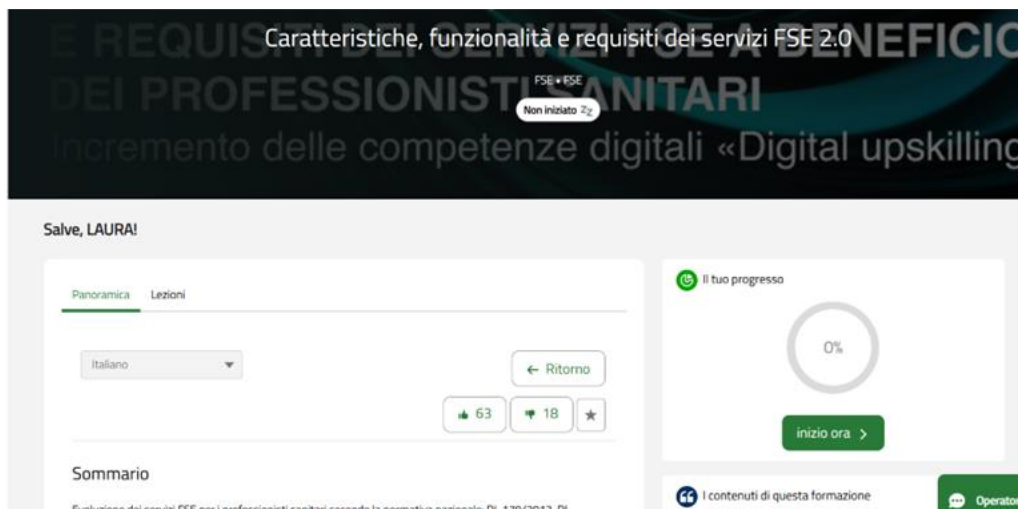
REQUISITI DEI SERVIZI FSE A BENEFICI
DEI PROFESSIONISTI SANITARI
Incremento delle competenze digitali «Digital upskilling

Caratteristiche, funzionalità e requisiti dei servizi FSE 2.0

FSE • FSE

Non iniziato Zz

Salve, LAURA!

Panoramica Lezioni

Italiano

← Ritorno

63 18 ★

Sommario

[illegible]

Il tuo progresso

0%

inizio ora >

I contenuti di questa formazione

Operator